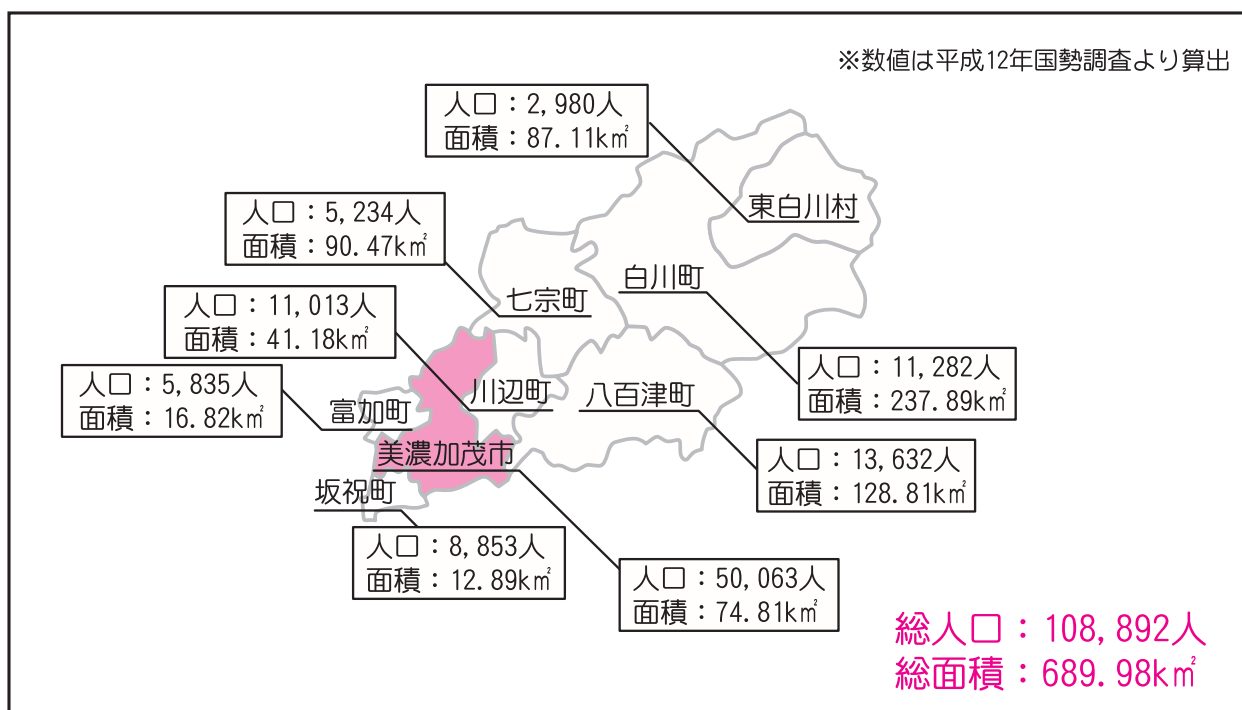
※数値は平成12年国勢調査より算出

人口：2,980人
面積：87.11k㎡

東白川村

人口：5,234人
面積：90.47k㎡

七宗町

白川町

人口：11,013人
面積：41.18k㎡

人口：5,835人
面積：16.82k㎡

富加町

川辺町

八百津町

人口：11,282人
面積：237.89k㎡

美濃加茂市

坂祝町

人口：13,632人
面積：128.81k㎡

人口：8,853人
面積：12.89k㎡

人口：50,063人
面積：74.81k㎡

総人口：108,892人
総面積：689.98k㎡